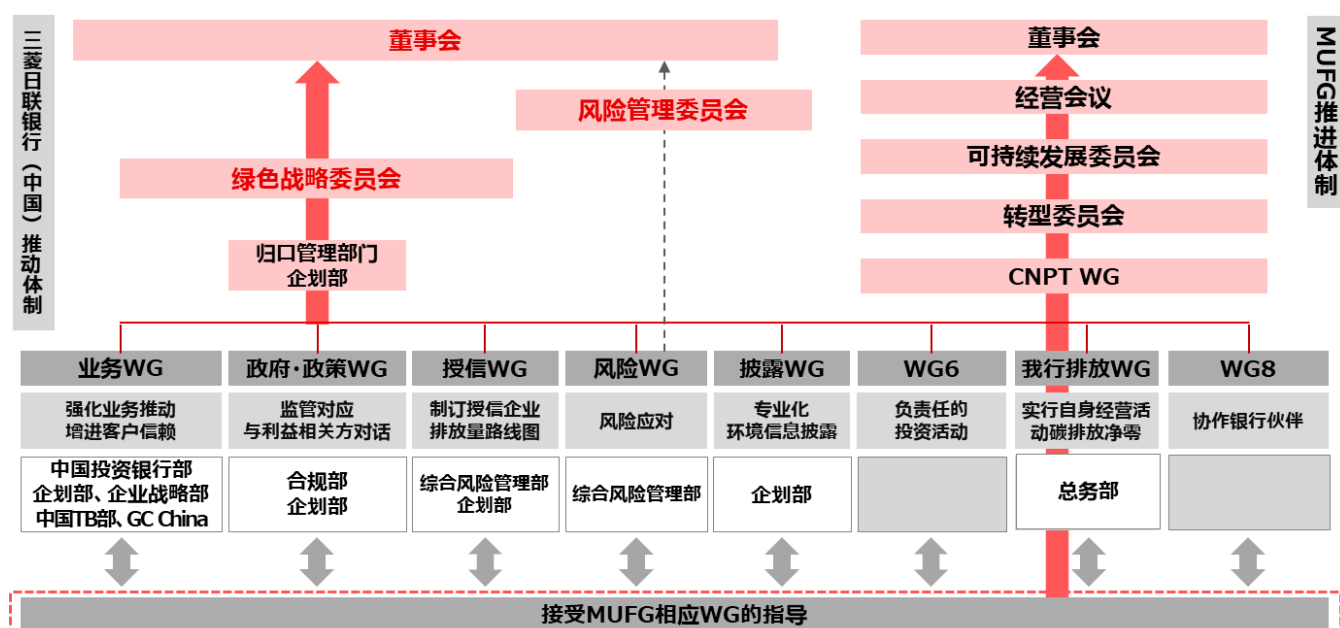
三菱日联银行（中国）推动体制

董事会

风险管理委员会

绿色战略委员会

归口管理部门
企划部

MUFG推进体制

董事会

经营会议

可持续发展委员会

转型委员会

CNPT WG

| 业务WG | 政府·政策WG | 授信WG | 风险WG | 披露WG | WG6 | 我行排放WG | WG8 |
|---|---|---|---|---|---|---|---|
| 强化业务推动 增进客户信赖 | 监管对应 与利益相关方对话 | 制订授信企业排放量路线图 | 风险应对 | 专业化 环境信息披露 | 负责任的 投资活动 | 实行自身经营活动碳排放净零 | 协作银行伙伴 |
| 中国投资银行部 企划部、企业战略部 中国TB部、GC China | 合规部 企划部 | 综合风险管理部 企划部 | 综合风险管理部 | 企划部 | | 总务部 | |

接受MUFG相应WG的指导